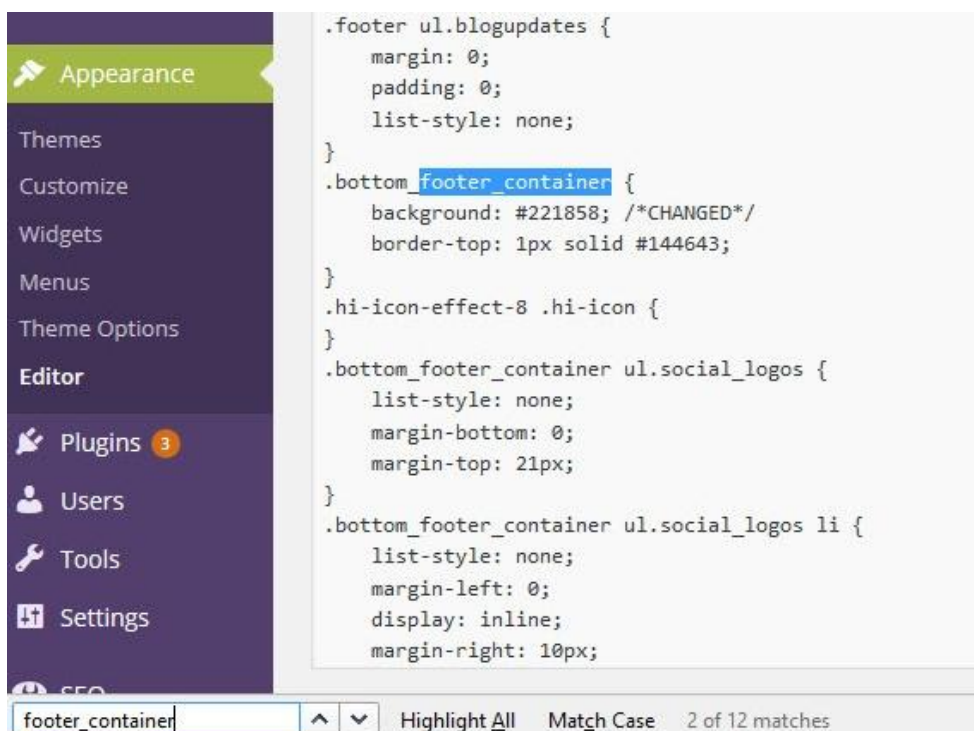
Appearance
Themes
Customize
Widgets
Menus
Theme Options
Editor
Plugins 3
Users
Tools
Settings
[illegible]

.footer ul.blogupdates {
margin: 0;
padding: 0;
list-style: none;
}
.bottom_footer_container {
background: #221858; /*CHANGED*/
border-top: 1px solid #144643;
}
.hi-icon-effect-8 .hi-icon {
}
.bottom_footer_container ul.social_logos {
list-style: none;
margin-bottom: 0;
margin-top: 21px;
}
.bottom_footer_container ul.social_logos li {
list-style: none;
margin-left: 0;
display: inline;
margin-right: 10px;

footer_container
Highlight All Match Case 2 of 12 matches